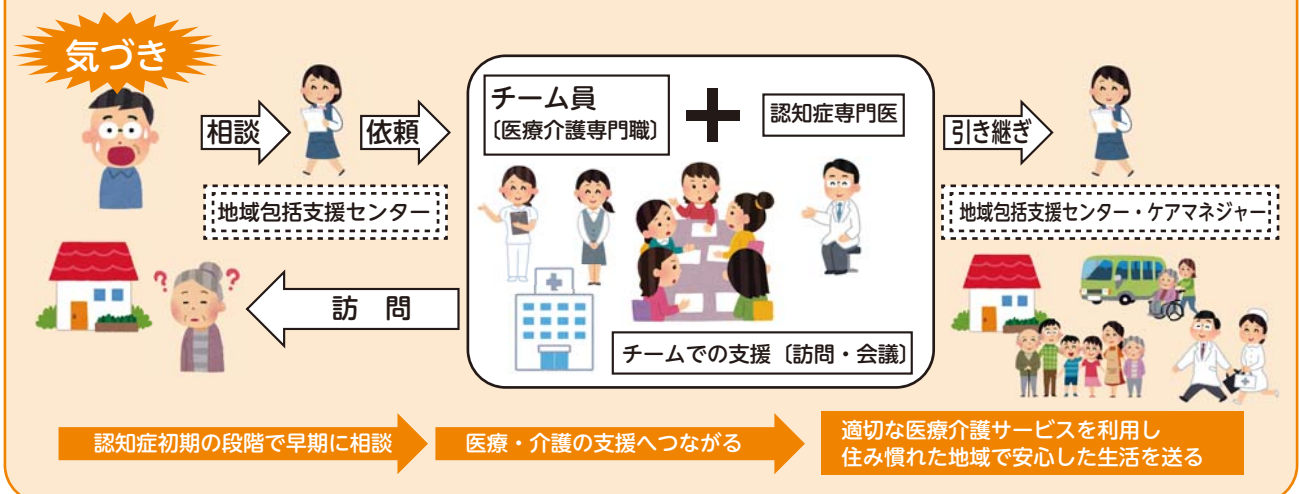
気づき

相談

依頼

地域包括支援センター

チーム員
〔医療介護専門職〕

認知症専門医

チームでの支援〔訪問・会議〕

引き継ぎ

地域包括支援センター・ケアマネジャー

訪　問

認知症初期の段階で早期に相談

医療・介護の支援へつながる

適切な医療介護サービスを利用し
住み慣れた地域で安心した生活を送る